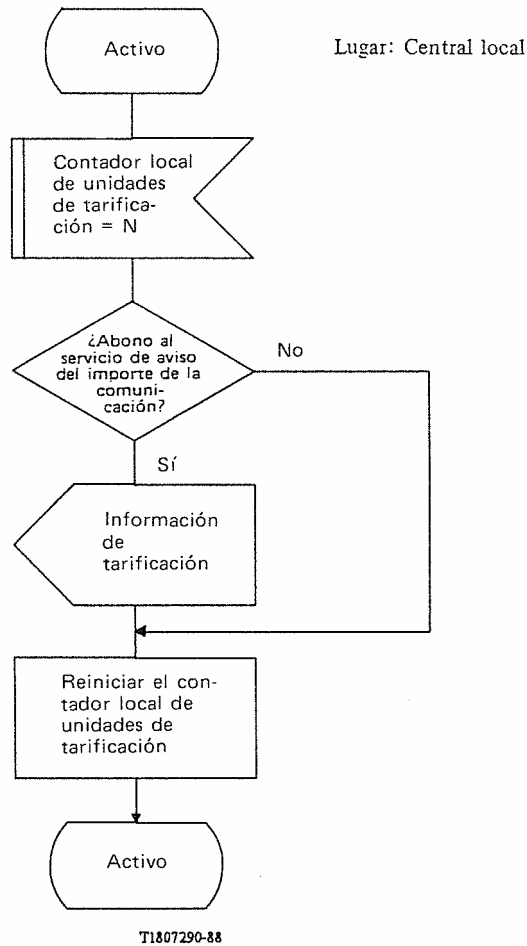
Activo

Lugar: Central local

Contador local de unidades de tarificación = N

¿Abono al servicio de aviso del importe de la comunicación?

No

Sí

Información de tarificación

Reiniciar el contador local de unidades de tarificación

Activo

T1807290-88